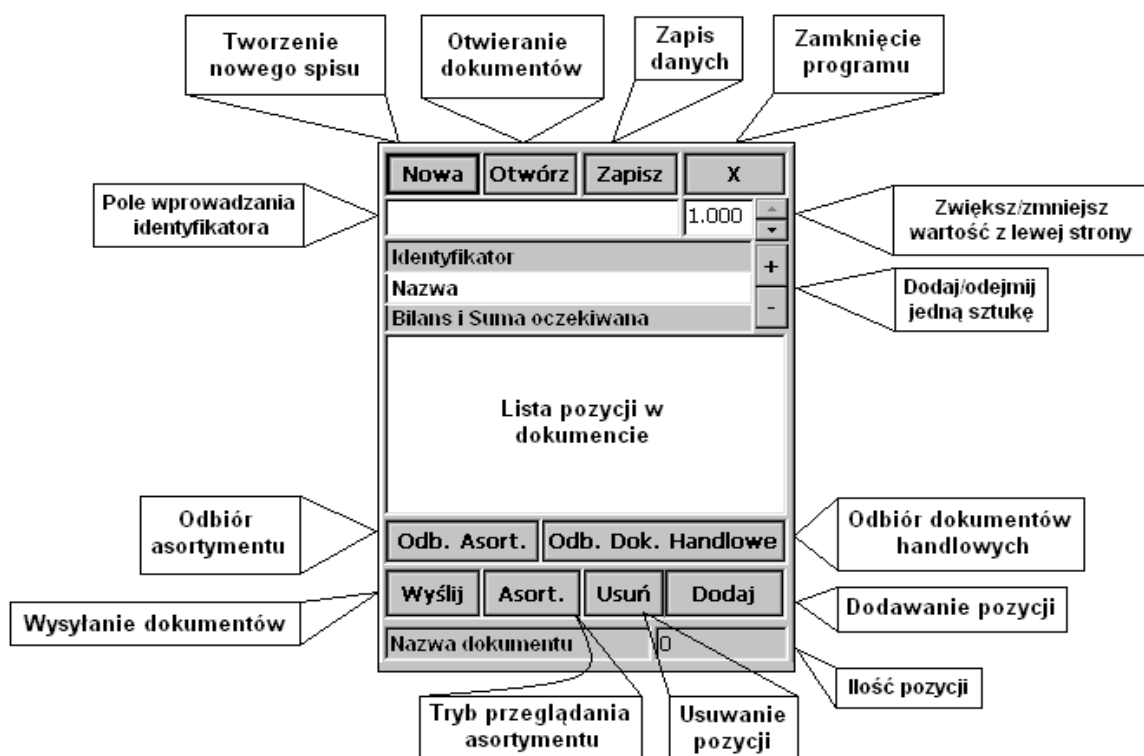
Tworzenie nowego spisu

Otwieranie dokumentów

Zapis danych

Zamknięcie programu

Nowa | Otwórz | Zapisz | X

Pole wprowadzania identyfikatora

1.000

Zwiększ/zmniejsz wartość z lewej strony

Identyfikator
Nazwa
Bilans i Suma oczekiwana

+
-

Dodaj/odejmij jedną sztukę

Lista pozycji w dokumencie

Odbiór asortymentu

Odb. Asort. | Odb. Dok. Handlowe

Odbiór dokumentów handlowych

Wyślij | Asort. | Usuń | Dodaj

Wysyłanie dokumentów

Dodawanie pozycji

Nazwa dokumentu | 0

Ilość pozycji

Tryb przeglądania asortymentu

Usuwanie pozycji